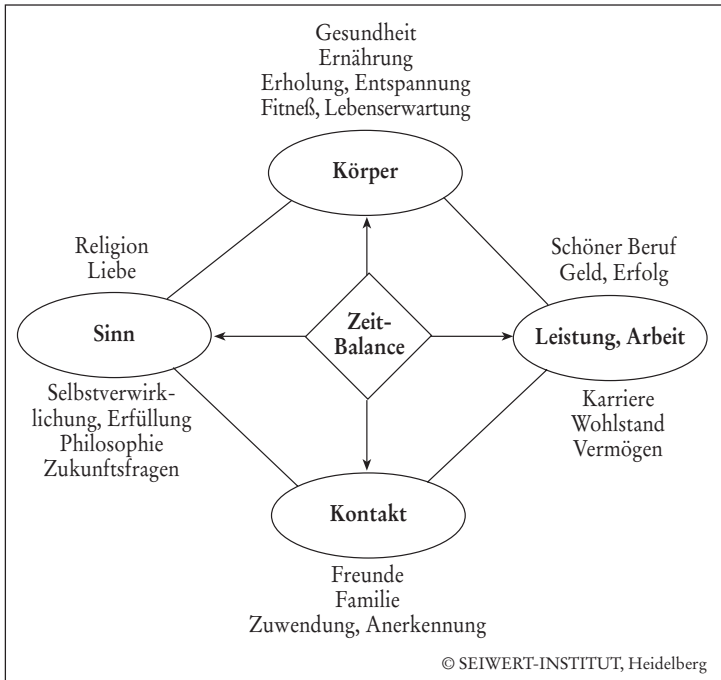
Gesundheit
Ernährung
Erholung, Entspannung
Fitneß, Lebenserwartung

Körper

Religion
Liebe

Schöner Beruf
Geld, Erfolg

Sinn

Zeit-
Balance

Leistung, Arbeit

Selbstverwirklichung, Erfüllung
Philosophie
Zukunftsfragen

Karriere
Wohlstand
Vermögen

Kontakt

Freunde
Familie
Zuwendung, Anerkennung

© SEIWERT-INSTITUT, Heidelberg